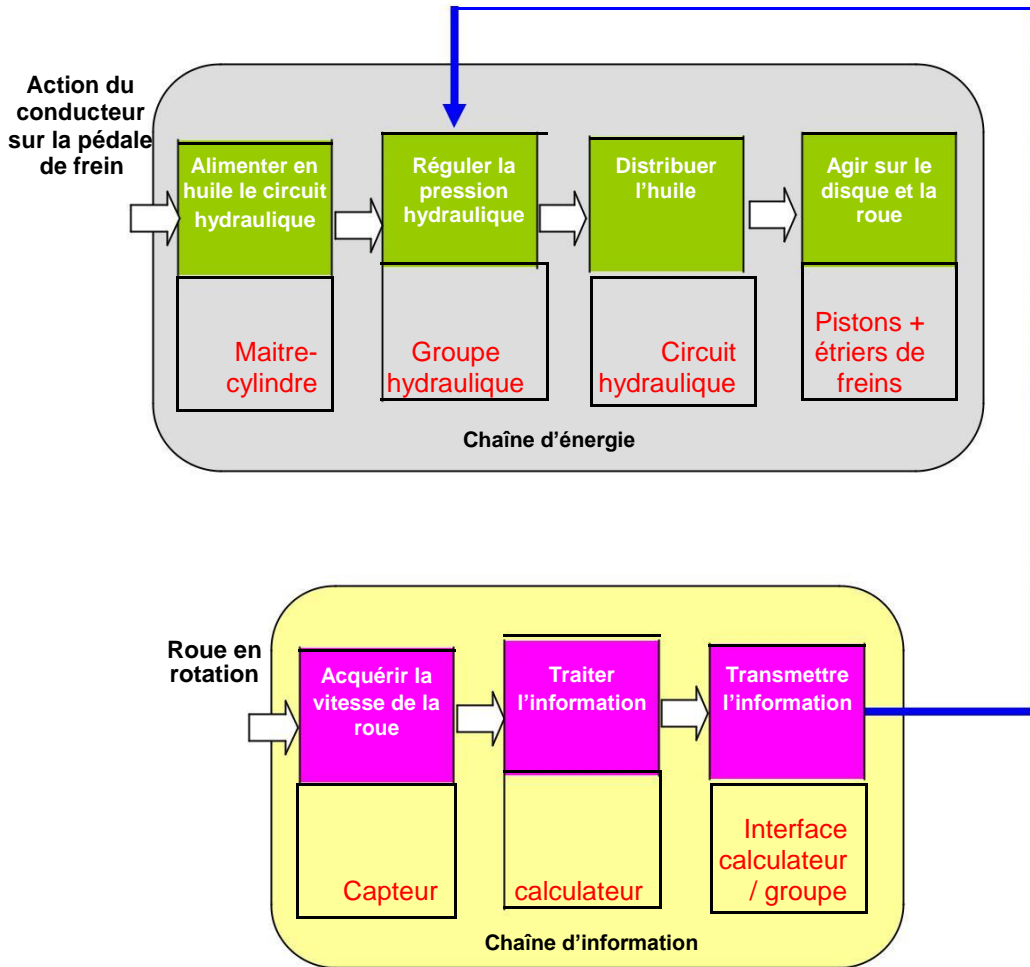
Action du conducteur sur la pédale de frein

Alimenter en huile le circuit hydraulique

Maitre-cylindre

Réguler la pression hydraulique

Groupe hydraulique

Distribuer l'huile

Circuit hydraulique

Agir sur le disque et la roue

Pistons + étriers de freins

Chaîne d'énergie

Roue en rotation

Acquérir la vitesse de la roue

Capteur

Traiter l'information

calculateur

Transmettre l'information

Interface calculateur / groupe

Chaîne d'information